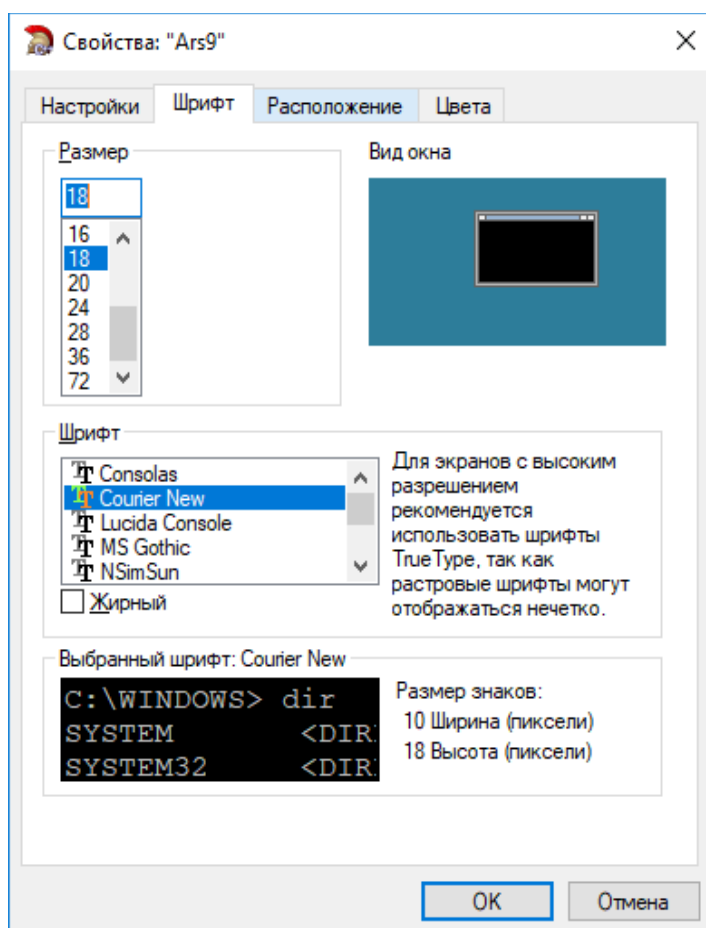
Свойства: "Ars9"

Настройки
Шрифт
Расположение
Цвета

Размер

18

16
18
20
24
28
36
72

Вид окна

Шрифт

Consolas
Courier New
Lucida Console
MS Gothic
NSimSun

Жирный

Для экранов с высоким разрешением рекомендуется использовать шрифты TrueType, так как растровые шрифты могут отображаться нечетко.

Выбранный шрифт: Courier New

C:\WINDOWS> dir
SYSTEM <DIR
SYSTEM32 <DIR

Размер знаков:
10 Ширина (пиксели)
18 Высота (пиксели)

OK
Отмена